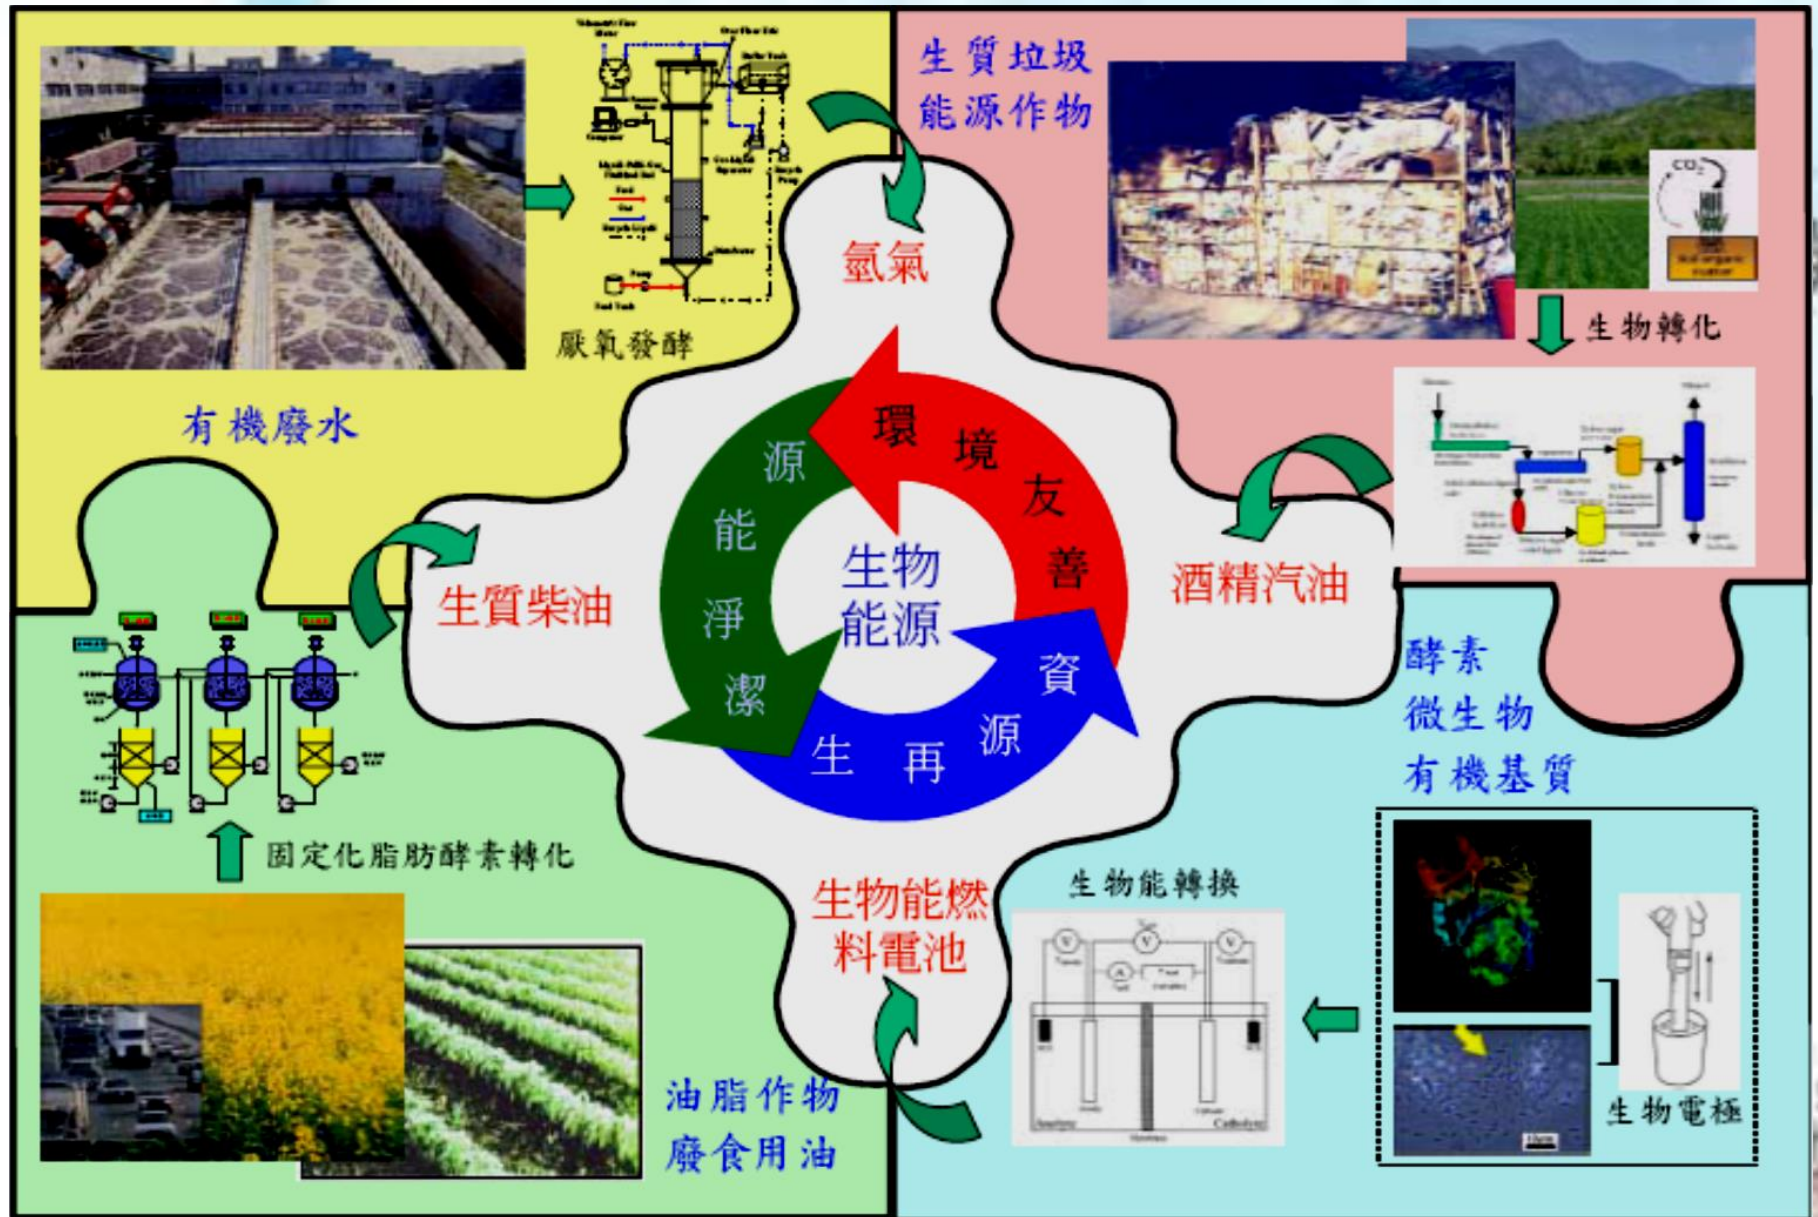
厭氧發酵

有機廢水

生質垃圾
能源作物

生物轉化

$CO_2$

氫氣

環境友善

資源再生

潔淨能源

生物能源

生質柴油

酒精汽油

酵素
微生物
有機基質

固定化脂肪酵素轉化

生物能燃料電池

生物能轉換

生物電極

油脂作物
廢食用油